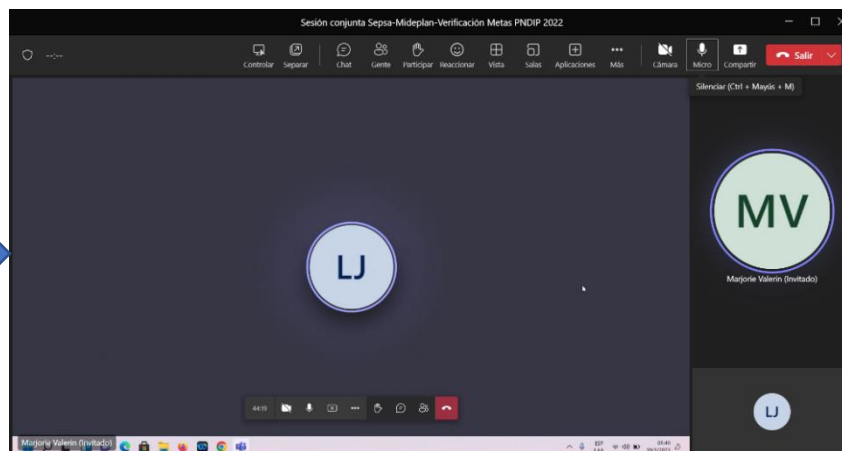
Sesión conjunta Sepsa-Mideplan-Verificación Metas PNDIP 2022

--:--

Controlar Separar Chat Gente Participar Reaccionar Vista Salas Aplicaciones Más Cámara Micro Compartir Salir

Silenciar (Ctrl + Mayús + M)

LJ

MV

Marjorie Valerin (Invitado)

LJ

44:19

Marjorie Valerin (Invitado)

ESP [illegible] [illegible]